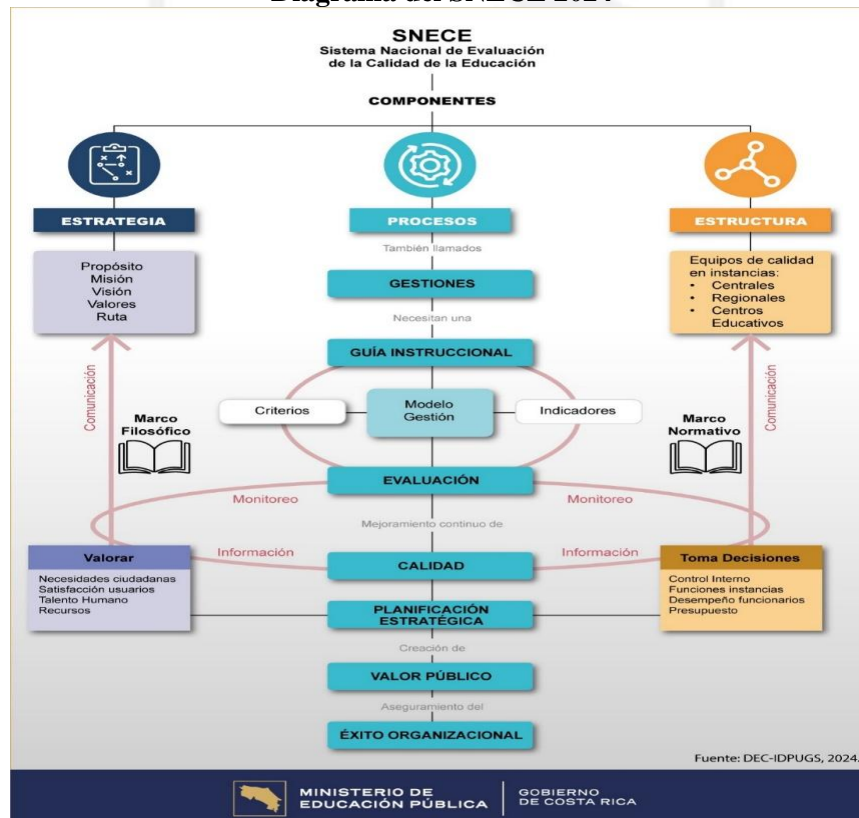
Diagrama del SNECE 2024

SNECE
Sistema Nacional de Evaluación de la Calidad de la Educación

COMPONENTES

ESTRATEGIA

PROCESOS

ESTRUCTURA

Propósito
Misión
Visión
Valores
Ruta

También llamados

GESTIONES

Equipos de calidad en instancias:
• Centrales
• Regionales
• Centros Educativos

Necesitan una

GUÍA INSTRUCCIONAL

Comunicación

Marco Filosófico

Criterios

Modelo Gestión

Indicadores

Marco Normativo

Comunicación

EVALUACIÓN

Monitoreo

Monitoreo

Mejoramiento continuo de

Valorar

Información

Información

Toma Decisiones

Necesidades ciudadanas
Satisfacción usuarios
Talento Humano
Recursos

CALIDAD

Control Interno
Funciones instancias
Desempeño funcionarios
Presupuesto

PLANIFICACIÓN ESTRATÉGICA

Creación de

VALOR PÚBLICO

Aseguramiento del

ÉXITO ORGANIZACIONAL

Fuente: DEC-IDPUGS, 2024.

MINISTERIO DE EDUCACIÓN PÚBLICA

GOBIERNO DE COSTA RICA